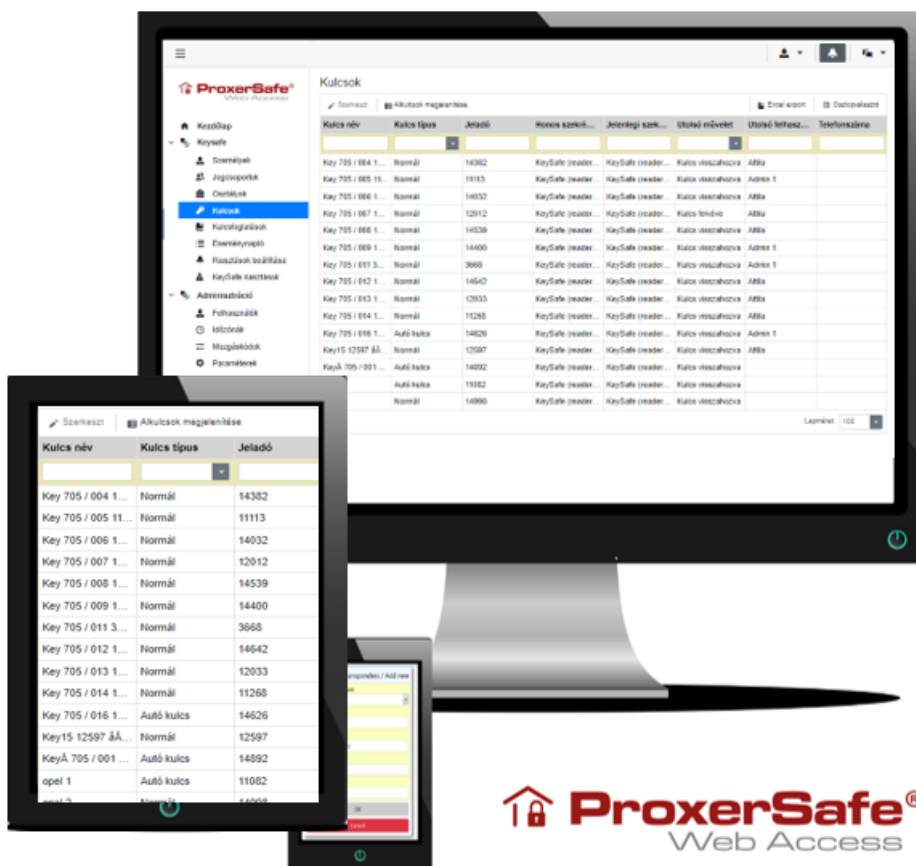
ProxerSafe®
Web Access

Kezdőlap
Keysafe
Személyek
Jogcsoportok
Osztályok
Kulcsok
Kulcsfoglalások
Eseménynapló
Riasztások beállítása
KeySafe szerelések
Adminisztráció
Felhasználók
Időzónák
Mozgáskódok
Paraméterek

Kulcsok

Szerkeszt | Alkulcsok megjelenítése | Excel export | Oszlopválasztó

| Kulcs név | Kulcs típus | Jeladó | Honos szekré... | Jelenlegi szek... | Utolsó művelet | Utolsó felhasz... | Telefonszáma |
|---|---|---|---|---|---|---|---|
| Key 705 / 004 1... | Normál | 14382 | KeySafe (reader... | KeySafe (reader... | Kulcs visszahozva | Attila | |
| Key 705 / 005 11... | Normál | 11113 | KeySafe (reader... | KeySafe (reader... | Kulcs visszahozva | Admin 1 | |
| Key 705 / 006 1... | Normál | 14032 | KeySafe (reader... | KeySafe (reader... | Kulcs visszahozva | Attila | |
| Key 705 / 007 1... | Normál | 12012 | KeySafe (reader... | KeySafe (reader... | Kulcs felvéve | Attila | |
| Key 705 / 008 1... | Normál | 14539 | KeySafe (reader... | KeySafe (reader... | Kulcs visszahozva | Attila | |
| Key 705 / 009 1... | Normál | 14400 | KeySafe (reader... | KeySafe (reader... | Kulcs visszahozva | Admin 1 | |
| Key 705 / 011 3... | Normál | 3668 | KeySafe (reader... | KeySafe (reader... | Kulcs visszahozva | Admin 1 | |
| Key 705 / 012 1... | Normál | 14642 | KeySafe (reader... | KeySafe (reader... | Kulcs visszahozva | Attila | |
| Key 705 / 013 1... | Normál | 12033 | KeySafe (reader... | KeySafe (reader... | Kulcs visszahozva | Attila | |
| Key 705 / 014 1... | Normál | 11268 | KeySafe (reader... | KeySafe (reader... | Kulcs visszahozva | Attila | |
| Key 705 / 016 1... | Autó kulcs | 14626 | KeySafe (reader... | KeySafe (reader... | Kulcs visszahozva | Admin 1 | |
| Key15 12597 åÅ... | Normál | 12597 | KeySafe (reader... | KeySafe (reader... | Kulcs visszahozva | Attila | |
| KeyÅ 705 / 001 ... | Autó kulcs | 14892 | KeySafe (reader... | KeySafe (reader... | Kulcs visszahozva | | |
| | Autó kulcs | 11082 | KeySafe (reader... | KeySafe (reader... | Kulcs visszahozva | | |
| | Normál | 14990 | KeySafe (reader... | KeySafe (reader... | Kulcs visszahozva | | |

Lapméret: 100

Szerkeszt | Alkulcsok megjelenítése

| Kulcs név | Kulcs típus | Jeladó |
|---|---|---|
| Key 705 / 004 1... | Normál | 14382 |
| Key 705 / 005 11... | Normál | 11113 |
| Key 705 / 006 1... | Normál | 14032 |
| Key 705 / 007 1... | Normál | 12012 |
| Key 705 / 008 1... | Normál | 14539 |
| Key 705 / 009 1... | Normál | 14400 |
| Key 705 / 011 3... | Normál | 3668 |
| Key 705 / 012 1... | Normál | 14642 |
| Key 705 / 013 1... | Normál | 12033 |
| Key 705 / 014 1... | Normál | 11268 |
| Key 705 / 016 1... | Autó kulcs | 14626 |
| Key15 12597 åÅ... | Normál | 12597 |
| KeyÅ 705 / 001 ... | Autó kulcs | 14892 |
| opel 1 | Autó kulcs | 11082 |
| opel 2 | Normál | 14990 |

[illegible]sponder / Add new
OK
Cancel

ProxerSafe®
Web Access